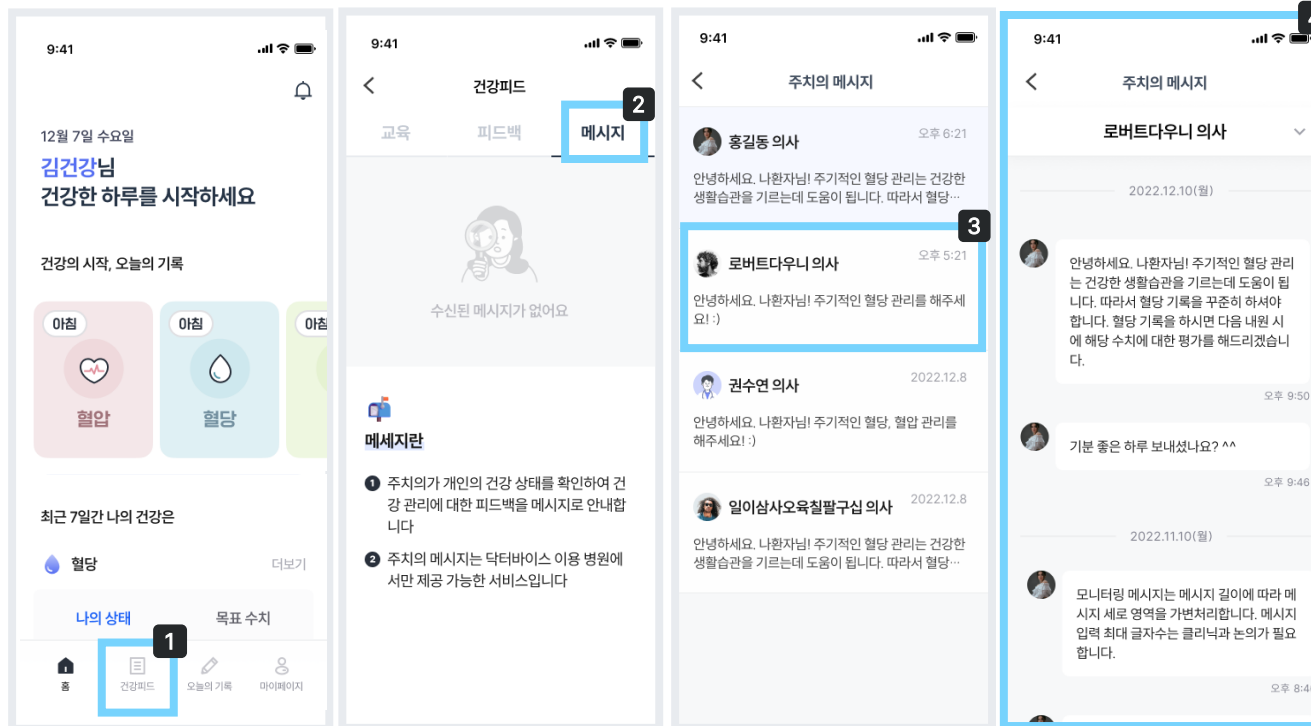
9:41

12월 7일 수요일

김건강님
건강한 하루를 시작하세요

건강의 시작, 오늘의 기록

아침
혈압

아침
혈당

아침

최근 7일간 나의 건강은

혈당 더보기

나의 상태 목표 수치

1

홈 건강피드 오늘의 기록 마이페이지

9:41

건강피드

교육 피드백 메시지

2

수신된 메시지가 없어요

메세지란

1 주치의가 개인의 건강 상태를 확인하여 건강 관리에 대한 피드백을 메시지로 안내합니다

2 주치의 메시지는 닥터바이스 이용 병원에서만 제공 가능한 서비스입니다

9:41

주치의 메시지

홍길동 의사 오후 6:21
안녕하세요. 나환자님! 주기적인 혈당 관리는 건강한 생활습관을 기르는데 도움이 됩니다. 따라서 혈당…

3

로버트다우니 의사 오후 5:21
안녕하세요. 나환자님! 주기적인 혈당 관리를 해주세요! :)

권수연 의사 2022.12.8
안녕하세요. 나환자님! 주기적인 혈당, 혈압 관리를 해주세요! :)

일이삼사오육칠팔구십 의사 2022.12.8
안녕하세요. 나환자님! 주기적인 혈당 관리는 건강한 생활습관을 기르는데 도움이 됩니다. 따라서 혈당…

9:41

주치의 메시지

로버트다우니 의사

2022.12.10(월)

안녕하세요. 나환자님! 주기적인 혈당 관리는 건강한 생활습관을 기르는데 도움이 됩니다. 따라서 혈당 기록을 꾸준히 하셔야 합니다. 혈당 기록을 하시면 다음 내원 시에 해당 수치에 대한 평가를 해드리겠습니다.

오후 9:50

기분 좋은 하루 보내셨나요? ^^

오후 9:46

2022.11.10(월)

모니터링 메시지는 메시지 길이에 따라 메시지 세로 영역을 가변처리합니다. 메시지 입력 최대 글자수는 클리닉과 논의가 필요합니다.

오후 8:4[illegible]